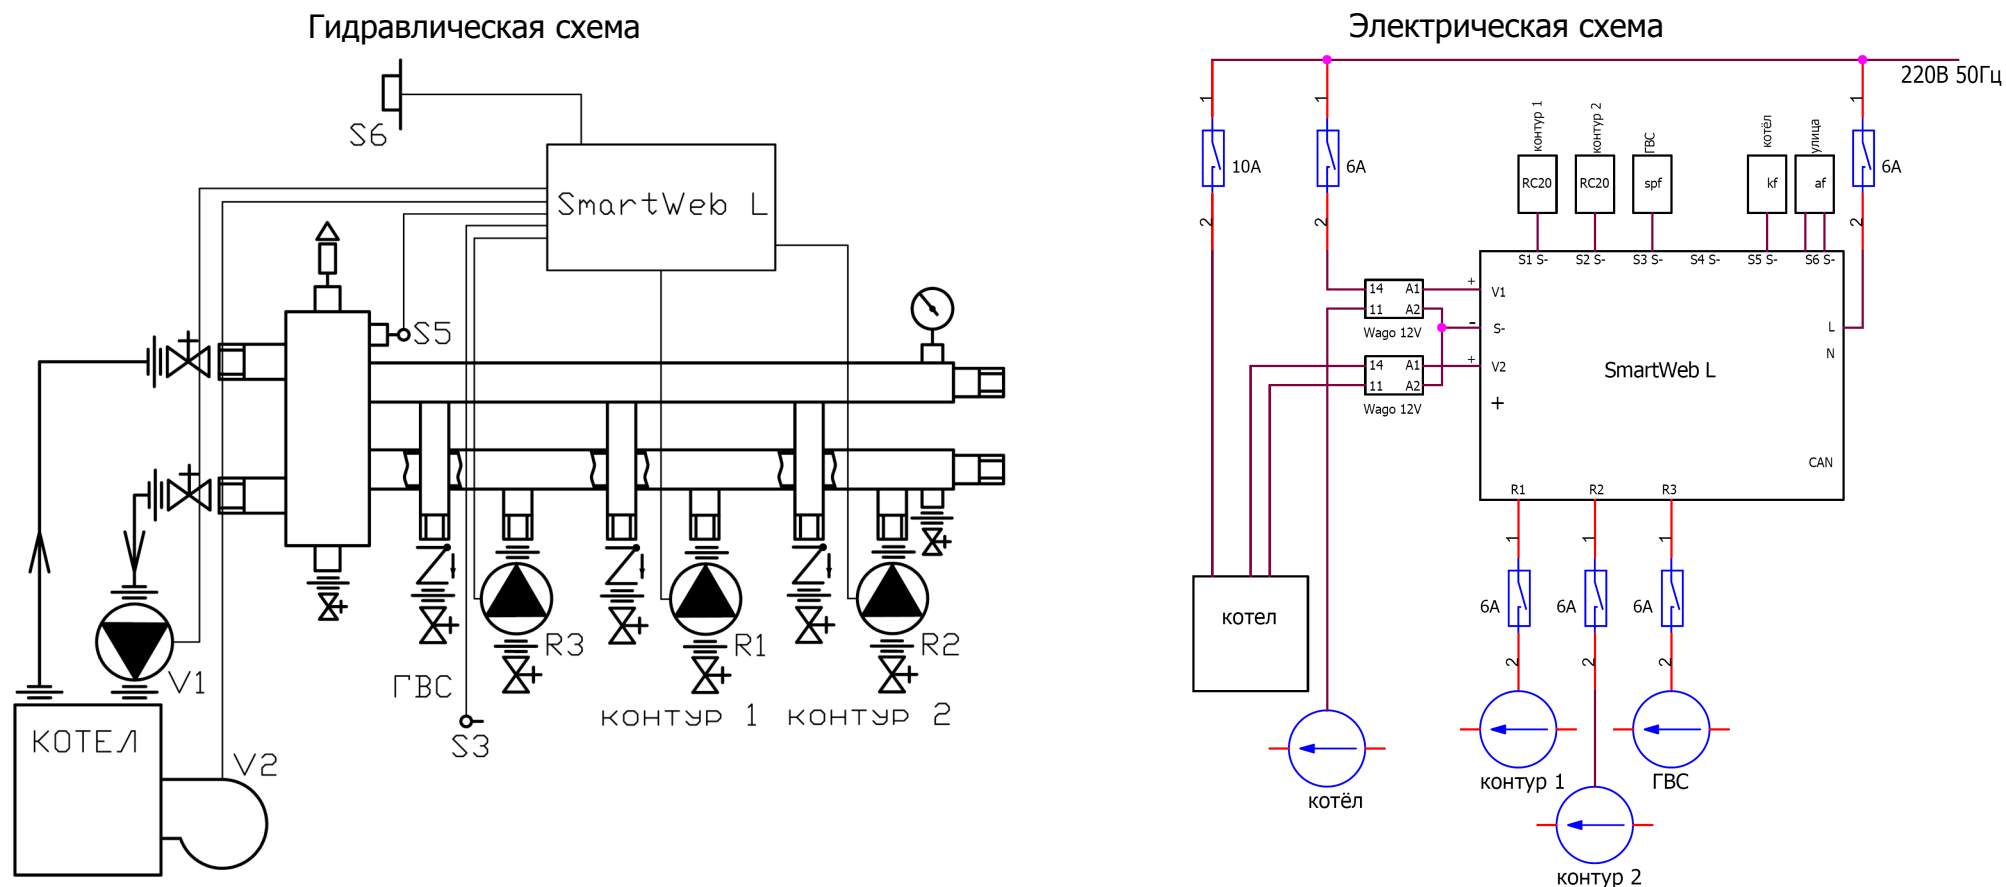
Гидравлическая схема

S6

SmartWeb L

S5

КОТЕЛ

V1

V2

ГВС

S3

R3

R1

R2

КОНТУР 1

КОНТУР 2

Электрическая схема

220В 50Гц

1
10А
2

1
6А
2

контур 1
RC20

контур 2
RC20

ГВС
spf

котёл
kf

улица
af

1
6А
2

S1 S-
S2 S-
S3 S-
S4 S-
S5 S-
S6 S-

14 A1
11 A2
Wago 12V

14 A1
11 A2
Wago 12V

+
V1
-
S-
+
V2
+

SmartWeb L

L
N

CAN

R1
R2
R3

1
6А
2

1
6А
2

1
6А
2

котел

котёл

контур 1

ГВС

контур 2